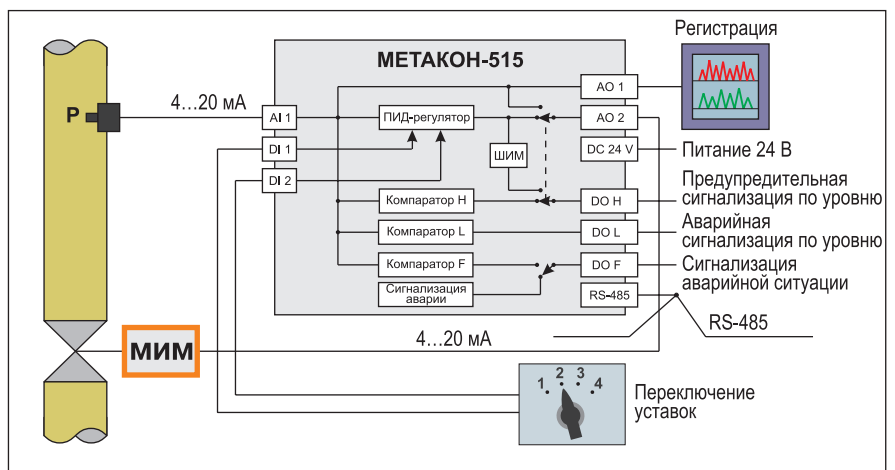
МЕТАКОН-515

Регистрация

P

4…20 мА

AI 1

DI 1

DI 2

ПИД-регулятор

ШИМ

AO 1

AO 2

DC 24 V

Питание 24 В

Компаратор H

DO H

Предупредительная сигнализация по уровню

Компаратор L

DO L

Аварийная сигнализация по уровню

Компаратор F

DO F

Сигнализация аварийной ситуации

Сигнализация аварии

RS-485

RS-485

4…20 мА

МИМ

1 2 3 4

Переключение уставок